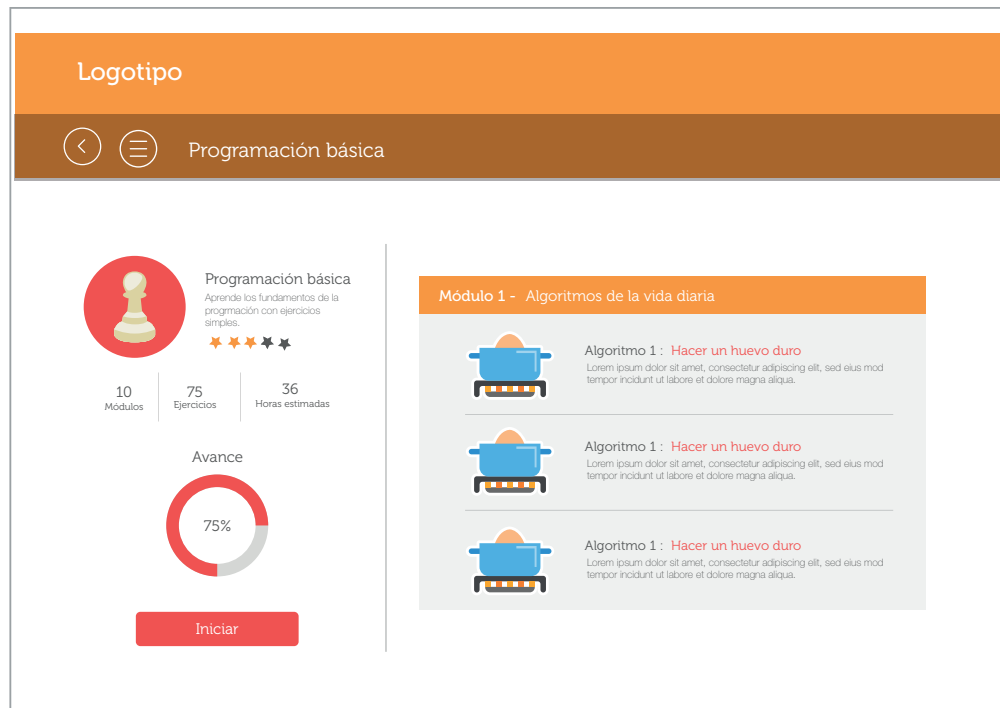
Logotipo

Programación básica

Programación básica
Aprende los fundamentos de la progrmación con ejercicios simples.

10 Módulos
75 Ejercicios
36 Horas estimadas

Avance
75%

Iniciar

Módulo 1 - Algoritmos de la vida diaria

Algoritmo 1 : Hacer un huevo duro
Lorem ipsum dolor sit amet, consectetur adipiscing elit, sed eius mod tempor incidunt ut labore et dolore magna aliqua.

Algoritmo 1 : Hacer un huevo duro
Lorem ipsum dolor sit amet, consectetur adipiscing elit, sed eius mod tempor incidunt ut labore et dolore magna aliqua.

Algoritmo 1 : Hacer un huevo duro
Lorem ipsum dolor sit amet, consectetur adipiscing elit, sed eius mod tempor incidunt ut labore et dolore magna aliqua.